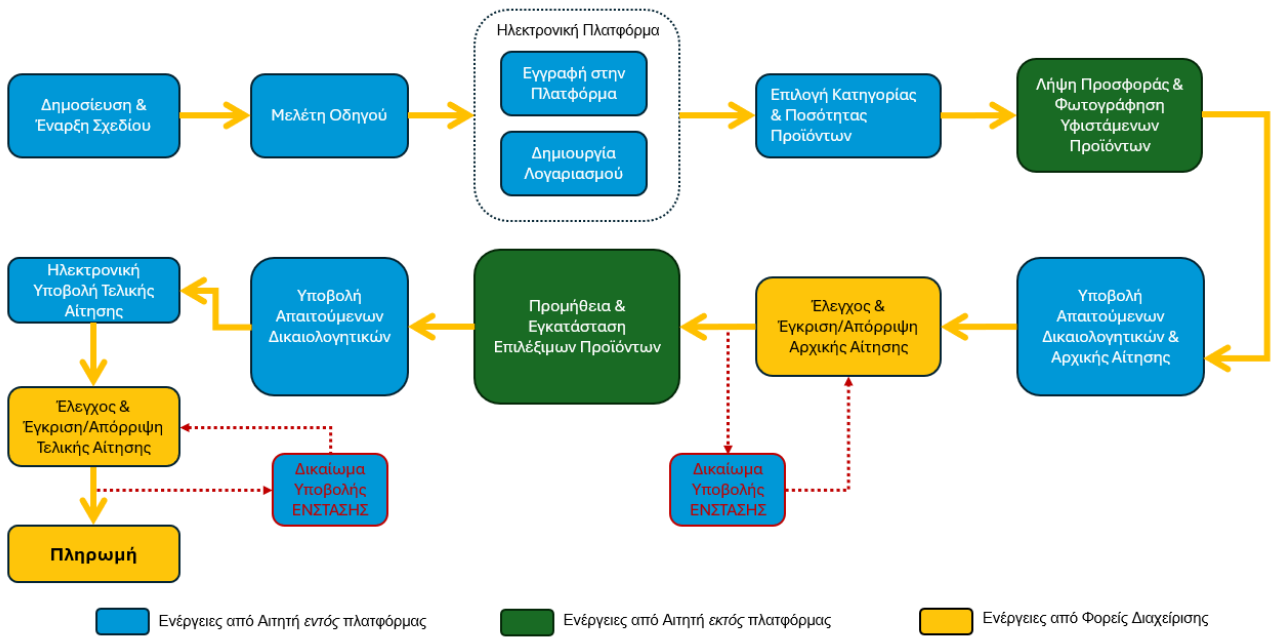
Δημοσίευση & Έναρξη Σχεδίου

Μελέτη Οδηγού

Ηλεκτρονική Πλατφόρμα

Εγγραφή στην Πλατφόρμα

Δημιουργία Λογαριασμού

Επιλογή Κατηγορίας & Ποσότητας Προϊόντων

Λήψη Προσφοράς & Φωτογράφηση Υφιστάμενων Προϊόντων

Υποβολή Απαιτούμενων Δικαιολογητικών & Αρχικής Αίτησης

Έλεγχος & Έγκριση/Απόρριψη Αρχικής Αίτησης

Προμήθεια & Εγκατάσταση Επιλέξιμων Προϊόντων

Υποβολή Απαιτούμενων Δικαιολογητικών

Ηλεκτρονική Υποβολή Τελικής Αίτησης

Έλεγχος & Έγκριση/Απόρριψη Τελικής Αίτησης

Δικαίωμα Υποβολής ΕΝΣΤΑΣΗΣ

Δικαίωμα Υποβολής ΕΝΣΤΑΣΗΣ

Πληρωμή

Ενέργειες από Αιτητή εντός πλατφόρμας

Ενέργειες από Αιτητή εκτός πλατφόρμας

Ενέργειες από Φορείς Διαχείρισης